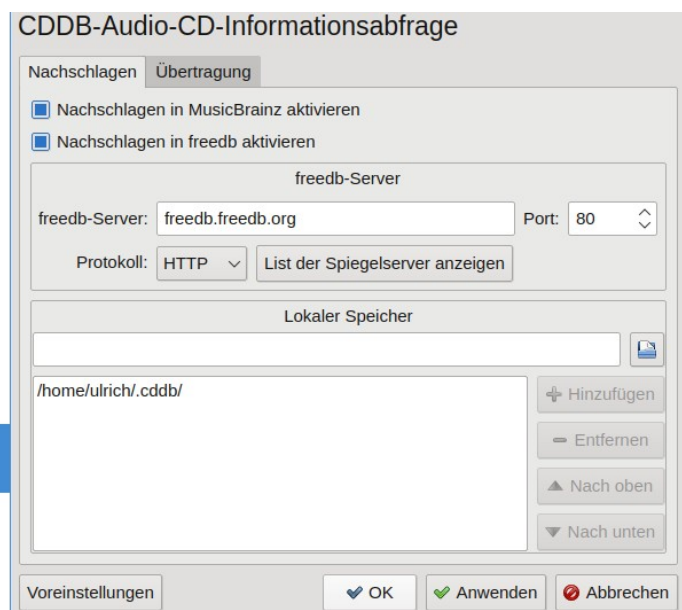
CDDB-Audio-CD-Informationsabfrage

Nachschlagen | Übertragung

Nachschlagen in MusicBrainz aktivieren

Nachschlagen in freedb aktivieren

freedb-Server

freedb-Server: freedb.freedb.org Port: 80

Protokoll: HTTP List der Spiegelserver anzeigen

Lokaler Speicher

/home/ulrich/.cddb/

Hinzufügen

Entfernen

Nach oben

Nach unten

Voreinstellungen OK Anwenden Abbrechen